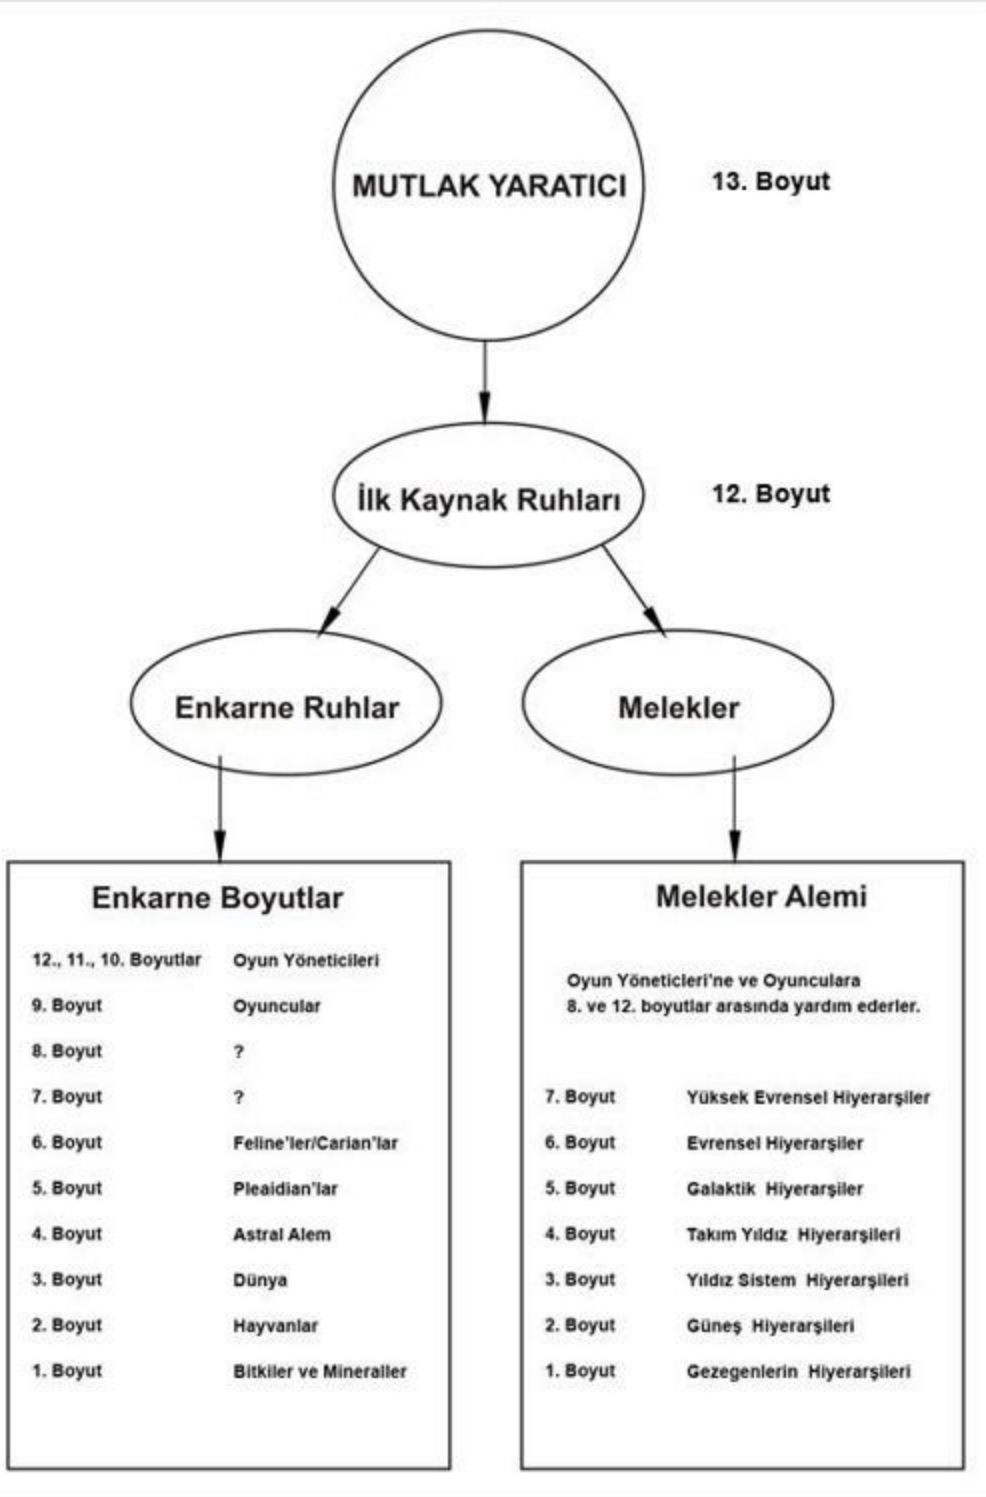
MUTLAK YARATICI

13. Boyut

İlk Kaynak Ruhları

12. Boyut

Enkarne Ruhlar

Melekler

Enkarne Boyutlar

| | |
|---|---|
| 12., 11., 10. Boyutlar | Oyun Yöneticileri |
| 9. Boyut | Oyuncular |
| 8. Boyut | ? |
| 7. Boyut | ? |
| 6. Boyut | Feline'ler/Carian'lar |
| 5. Boyut | Pleaidian'lar |
| 4. Boyut | Astral Alem |
| 3. Boyut | Dünya |
| 2. Boyut | Hayvanlar |
| 1. Boyut | Bitkiler ve Mineraller |

Melekler Alemi

Oyun Yöneticileri'ne ve Oyunculara 8. ve 12. boyutlar arasında yardım ederler.

| | |
|---|---|
| 7. Boyut | Yüksek Evrensel Hiyerarşiler |
| 6. Boyut | Evrensel Hiyerarşiler |
| 5. Boyut | Galaktik Hiyerarşiler |
| 4. Boyut | Takım Yıldız Hiyerarşileri |
| 3. Boyut | Yıldız Sistem Hiyerarşileri |
| 2. Boyut | Güneş Hiyerarşileri |
| 1. Boyut | Gezegenlerin Hiyerarşileri |